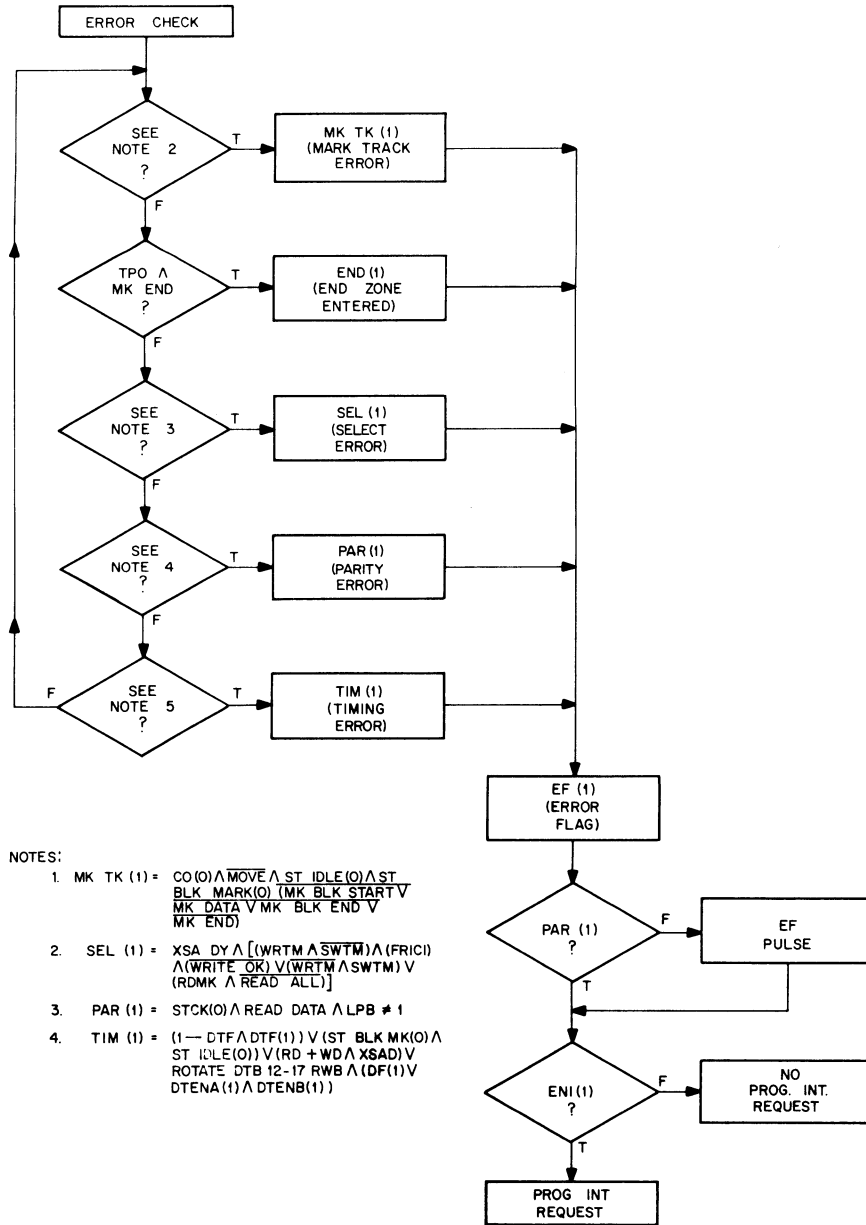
ERROR CHECK

SEE NOTE 2 ?

T

MK TK (1) (MARK TRACK ERROR)

F

TPO $\wedge$ MK END ?

T

END (1) (END ZONE ENTERED)

F

SEE NOTE 3 ?

T

SEL (1) (SELECT ERROR)

F

SEE NOTE 4 ?

T

PAR (1) (PARITY ERROR)

F

F

SEE NOTE 5 ?

T

TIM (1) (TIMING ERROR)

EF (1) (ERROR FLAG)

PAR (1) ?

F

EF PULSE

T

ENI (1) ?

F

NO PROG. INT. REQUEST

T

PROG INT REQUEST

NOTES:

1. MK TK (1) = CO (0) $\wedge \overline{MOVE} \wedge$ ST IDLE (0) $\wedge$ ST BLK MARK(0) $\overline{(MK\ BLK\ START \vee MK\ DATA \vee MK\ BLK\ END \vee MK\ END)}$

2. SEL (1) = XSA DY $\wedge$ [(WRTM $\wedge \overline{SWTM}$) $\wedge$ (FRICI) $\wedge$ ($\overline{WRITE\ OK}$) $\vee$ ($\overline{WRTM} \wedge$ SWTM) $\vee$ (RDMK $\wedge \overline{READ\ ALL}$)]

3. PAR (1) = STCK(0) $\wedge$ READ DATA $\wedge$ LPB $\neq$ 1

4. TIM (1) = (1 — DTF $\wedge$ DTF(1)) $\vee$ (ST BLK MK(0) $\wedge$ ST IDLE(0)) $\vee$ (RD + WD $\wedge$ XSAD) $\vee$ ROTATE DTB 12-17 RWB $\wedge$ (DF(1) $\vee$ DTENA (1) $\wedge$ DTENB(1))